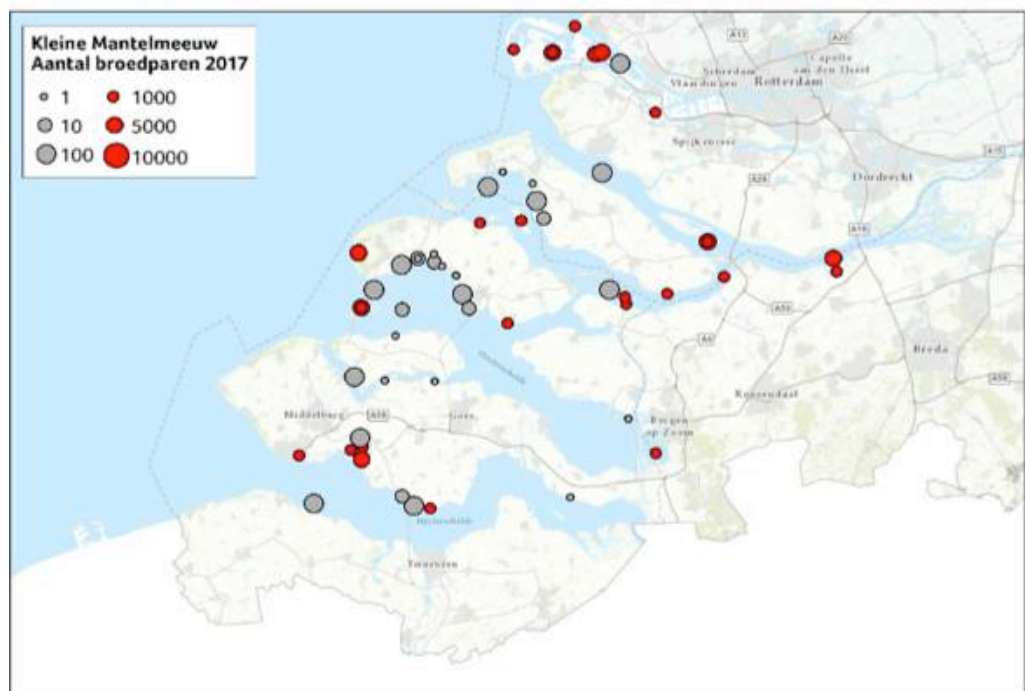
Kleine Mantelmeeuw
Aantal broedparen 2017
1
10
100
1000
5000
10000

A13
A20
Schiedam
Capelle aan den IJssel
Vlaardingen
Rotterdam
Spijkenisse
A15
A29
Dordrecht
A16
A59
A4
Breda
Roosendaal
A58
Middelburg
A58
Goes
Oosterschelde
Bergen op Zoom
Westerschelde
Terneuzen